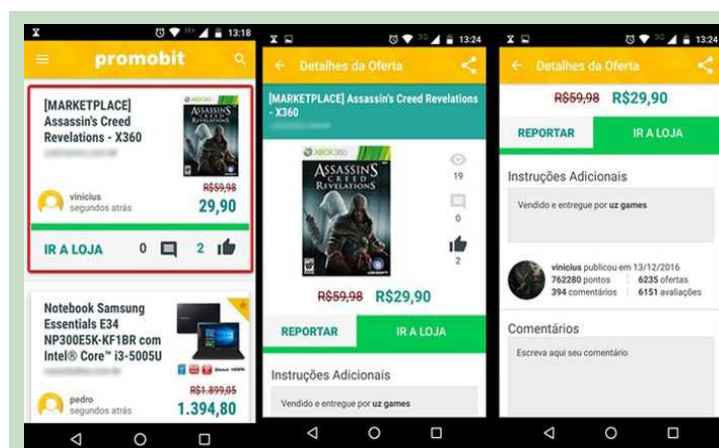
13:18

promobit

[MARKETPLACE] Assassin's Creed Revelations - X360

XBOX 360
ASSASSIN'S CREED REVELATIONS

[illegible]

vinicius
segundos atrás

R$59,98
29,90

IR A LOJA 0 2

Notebook Samsung Essentials E34 NP300E5K-KF1BR com Intel® Core™ i3-5005U

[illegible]

pedro
segundos atrás

R$1.899,05
1.394,80

13:24

Detalhes da Oferta

[MARKETPLACE] Assassin's Creed Revelations - X360

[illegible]

XBOX 360
ASSASSINS CREED REVELATIONS

19
0
2

R$59,98 R$29,90

REPORTAR
IR A LOJA

Instruções Adicionais

Vendido e entregue por uz games

13:24

Detalhes da Oferta

R$59,98 R$29,90

REPORTAR
IR A LOJA

Instruções Adicionais

Vendido e entregue por uz games

vinicius publicou em 13/12/2016
762280 pontos 6235 ofertas
394 comentários 6151 avaliações

Comentários

Escreva aqui seu comentário